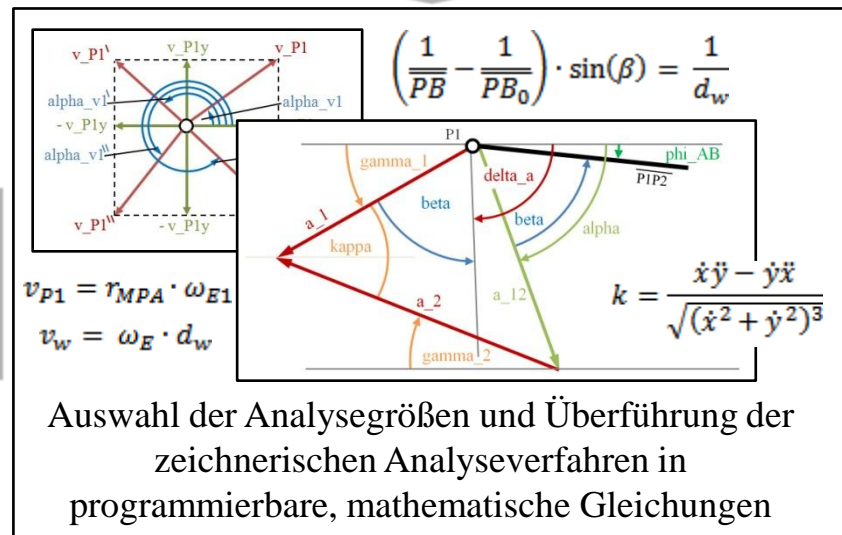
v_P1'
v_P1y
v_P1
alpha_v1'
alpha_v1
- v_P1y
alpha_v1''
v_P1'''
- v_P1y

$\left(\frac{1}{\overline{PB}} - \frac{1}{\overline{PB_0}}\right) \cdot \sin(\beta) = \frac{1}{d_w}$

P1
gamma_1
delta_a
phi_AB
$\overline{P1P2}$
beta
beta
alpha
a_1
kappa
a_2
a_12
gamma_2

$v_{P1} = r_{MPA} \cdot \omega_{E1}$
$v_w = \omega_E \cdot d_w$

$k = \frac{\dot{x}\ddot{y} - \dot{y}\ddot{x}}{\sqrt{(\dot{x}^2 + \dot{y}^2)^3}}$

Auswahl der Analysegrößen und Überführung der zeichnerischen Analyseverfahren in programmierbare, mathematische Gleichungen